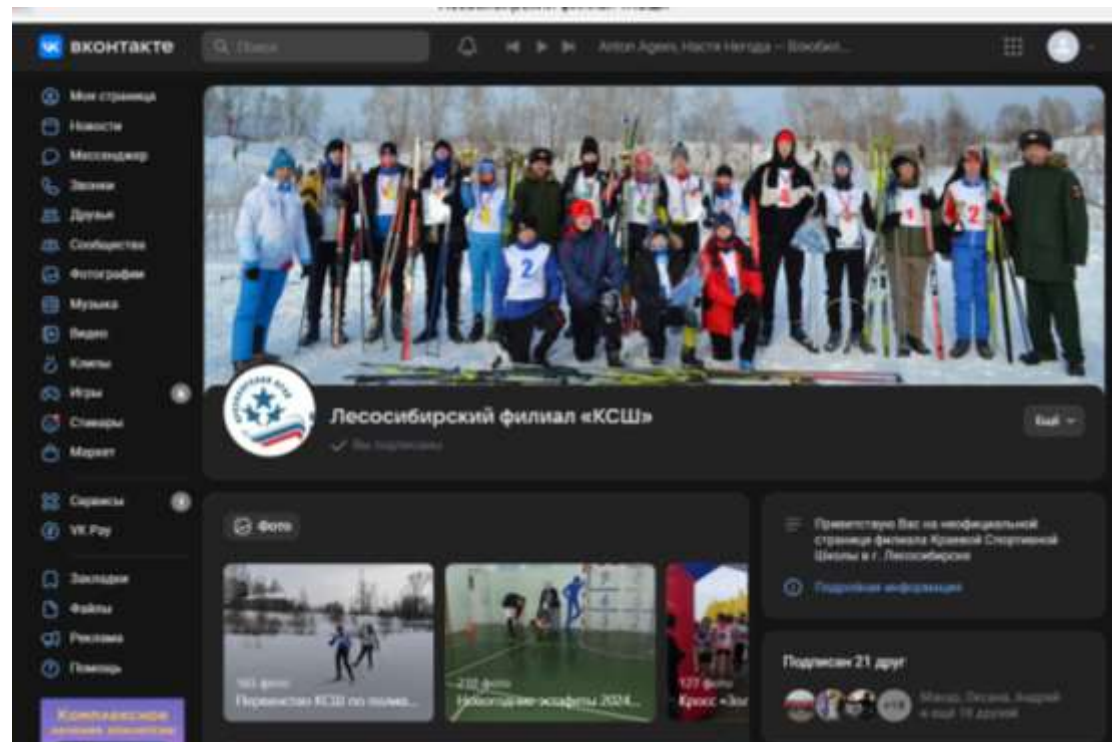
вконтакте
Поиск
Anton Ageev, Настя Негода — Вокзал...

Моя страница
Новости
Мессенджер
Звонки
Друзья
Сообщества
Фотографии
Музыка
Видео
Клипы
Игры
Стикеры
Маркет
Сервисы
VK Pay
Закладки
Файлы
Реклама
Помощь
Комплексное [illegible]

Лесосибирский филиал «КСШ»
Вы подписаны
Ещё

Фото
165 фото
Первенство КСШ по поли...
232 фото
Новогодние эстафеты 2024...
127 фото
Кросс «Зо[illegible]

Приветствую Вас на неофициальной странице филиала Краевой Спортивной Школы в г. Лесосибирске
Подробная информация

Подписан 21 друг
+18
Макар, Оксана, Андрей и ещё 18 друзей